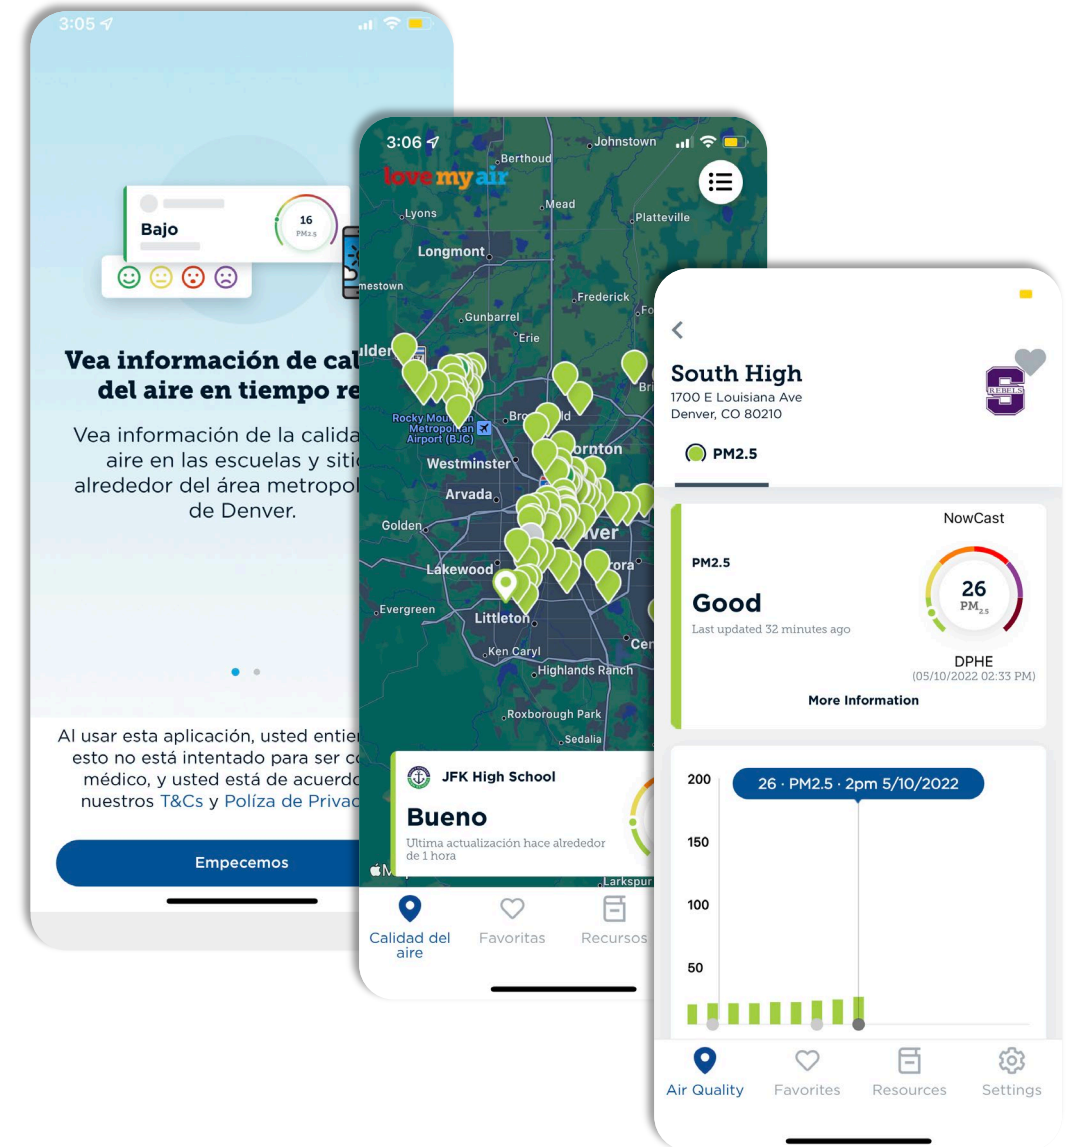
3:05

Bajo
16
PM2.5

Vea información de cal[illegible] del aire en tiempo re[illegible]

Vea información de la calida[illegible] aire en las escuelas y sitic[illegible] alrededor del área metropol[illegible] de Denver.

Al usar esta aplicación, usted entie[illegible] esto no está intentado para ser co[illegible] médico, y usted está de acuerdo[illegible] nuestros T&Cs y Políza de Privac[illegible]

Empecemos

3:06
love my air
Johnstown
Berthoud
Mead
Lyons
Platteville
Longmont
Frederick
Gunbarrel
Erie
Rocky Mountain Metropolitan Airport (BJC)
Westminster
Arvada
Golden
Lakewood
Evergreen
Littleton
Ken Caryl
Highlands Ranch
Roxborough Park
Sedalia
Larkspur

JFK High School
Bueno
Ultima actualización hace alrededor de 1 hora

Calidad del aire
Favoritas
Recursos

South High
1700 E Louisiana Ave
Denver, CO 80210
REBELS
PM2.5

NowCast
PM2.5
Good
Last updated 32 minutes ago
26
$PM_{2.5}$
DPHE
(05/10/2022 02:33 PM)
More Information

26 · PM2.5 · 2pm 5/10/2022
200
150
100
50

Air Quality
Favorites
Resources
Settings